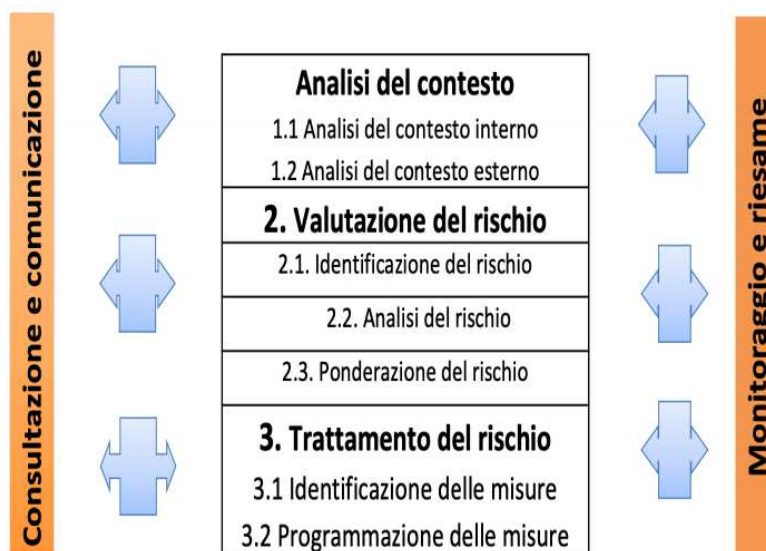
Consultazione e comunicazione

Analisi del contesto

1.1 Analisi del contesto interno

1.2 Analisi del contesto esterno

2. Valutazione del rischio

2.1. Identificazione del rischio

2.2. Analisi del rischio

2.3. Ponderazione del rischio

3. Trattamento del rischio

3.1 Identificazione delle misure

3.2 Programmazione delle misure

Monitoraggio e riesame